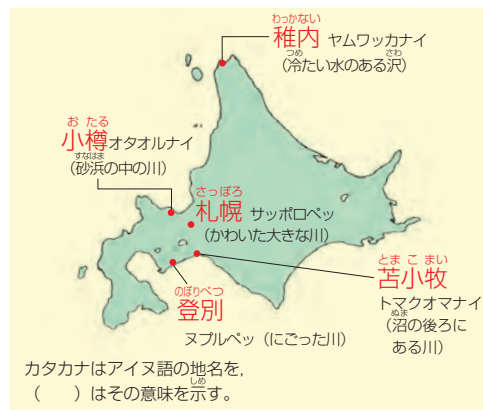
わっかない
稚内 ヤムワッカナイ
(冷たい水のある沢)

おたる
小樽 オタオルナイ
(砂浜の中の川)

さっぽろ
札幌 サッポロペッ
(かわいた大きな川)

とまこまい
苫小牧
トマクオマナイ
(沼の後ろにある川)

のぼりべつ
登別
ヌプルペッ (にごった川)

カタカナはアイヌ語の地名を，
(　　)はその意味を示す。